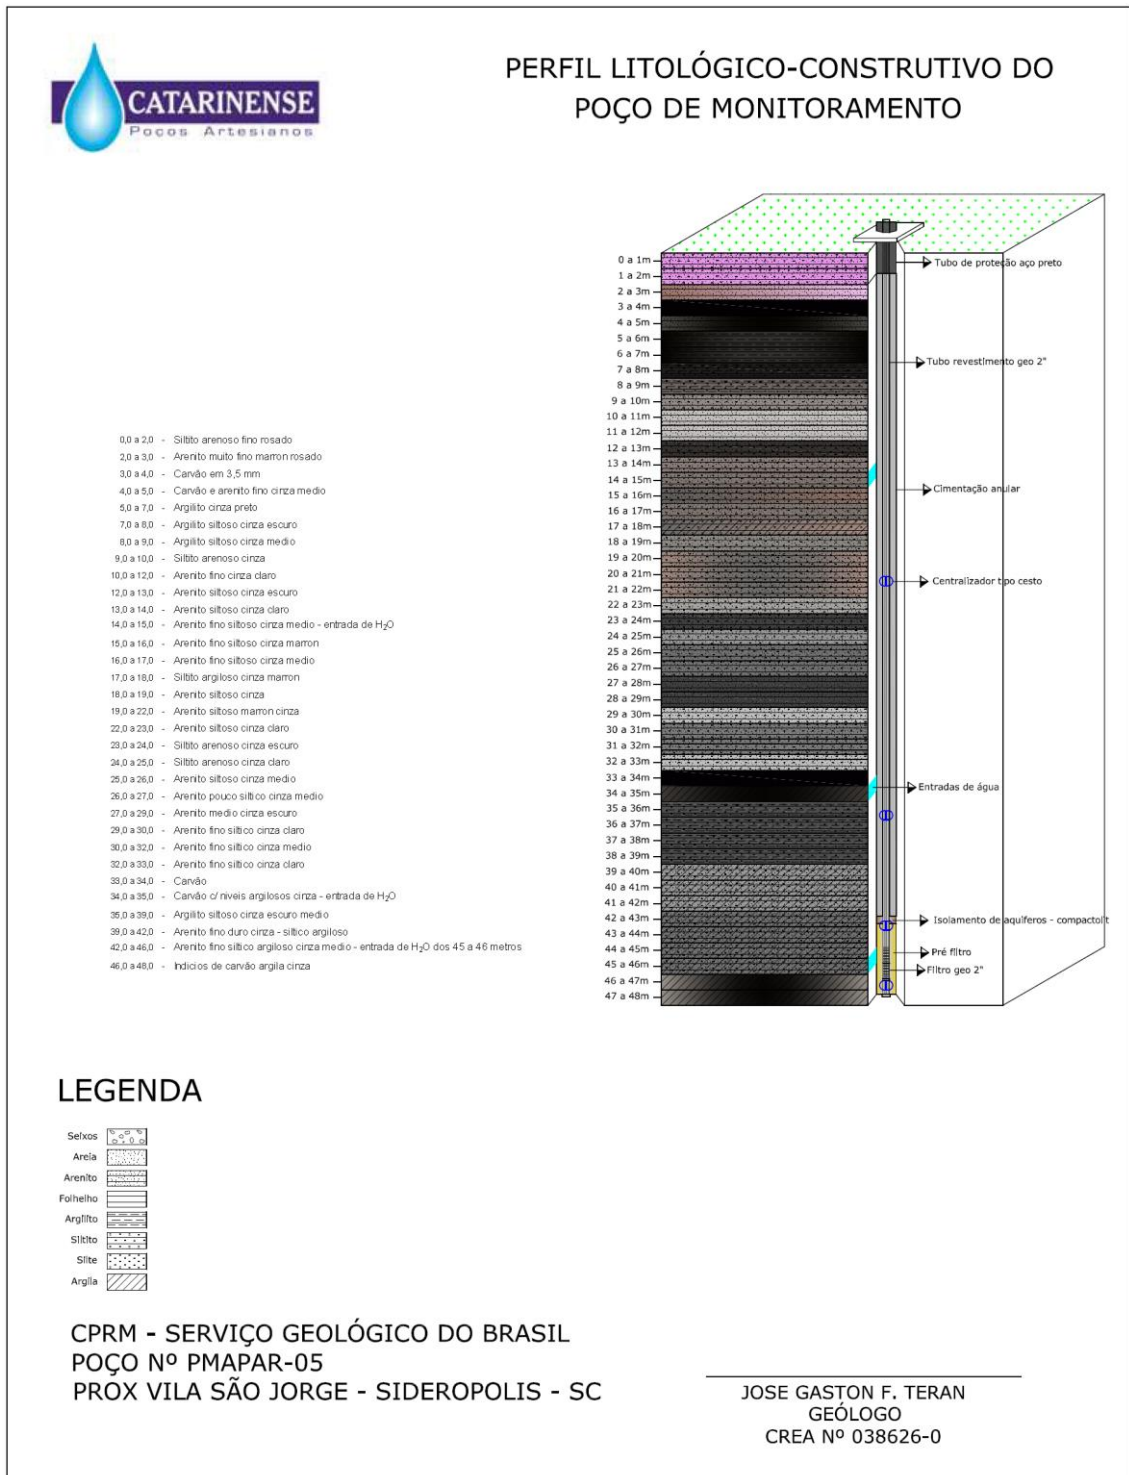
CATARINENSE
Poços Artesianos

PERFIL LITOLÓGICO-CONSTRUTIVO DO POÇO DE MONITORAMENTO

0,0 a 2,0 - Siltito arenoso fino rosado
2,0 a 3,0 - Arenito muito fino marron rosado
3,0 a 4,0 - Carvão em 3,5 mm
4,0 a 5,0 - Carvão e arenito fino cinza medio
5,0 a 7,0 - Argilito cinza preto
7,0 a 8,0 - Argilito siltoso cinza escuro
8,0 a 9,0 - Argilito siltoso cinza medio
9,0 a 10,0 - Siltito arenoso cinza
10,0 a 12,0 - Arenito fino cinza claro
12,0 a 13,0 - Arenito siltoso cinza escuro
13,0 a 14,0 - Arenito siltoso cinza claro
14,0 a 15,0 - Arenito fino siltoso cinza medio - entrada de $H_2O$
15,0 a 16,0 - Arenito fino siltoso cinza marron
16,0 a 17,0 - Arenito fino siltoso cinza medio
17,0 a 18,0 - Siltito argiloso cinza marron
18,0 a 19,0 - Arenito siltoso cinza
19,0 a 22,0 - Arenito siltoso marron cinza
22,0 a 23,0 - Arenito siltoso cinza claro
23,0 a 24,0 - Siltito arenoso cinza escuro
24,0 a 25,0 - Siltito arenoso cinza claro
25,0 a 26,0 - Arenito siltoso cinza medio
26,0 a 27,0 - Arenito pouco siltico cinza medio
27,0 a 29,0 - Arenito medio cinza escuro
29,0 a 30,0 - Arenito fino siltico cinza claro
30,0 a 32,0 - Arenito fino siltico cinza medio
32,0 a 33,0 - Arenito fino siltico cinza claro
33,0 a 34,0 - Carvão
34,0 a 35,0 - Carvão c/ niveis argilosos cinza - entrada de $H_2O$
35,0 a 39,0 - Argilito siltoso cinza escuro medio
39,0 a 42,0 - Arenito fino duro cinza - siltico argiloso
42,0 a 46,0 - Arenito fino siltico argiloso cinza medio - entrada de $H_2O$ dos 45 a 46 metros
46,0 a 48,0 - Indicios de carvão argila cinza

0 a 1m
1 a 2m
2 a 3m
3 a 4m
4 a 5m
5 a 6m
6 a 7m
7 a 8m
8 a 9m
9 a 10m
10 a 11m
11 a 12m
12 a 13m
13 a 14m
14 a 15m
15 a 16m
16 a 17m
17 a 18m
18 a 19m
19 a 20m
20 a 21m
21 a 22m
22 a 23m
23 a 24m
24 a 25m
25 a 26m
26 a 27m
27 a 28m
28 a 29m
29 a 30m
30 a 31m
31 a 32m
32 a 33m
33 a 34m
34 a 35m
35 a 36m
36 a 37m
37 a 38m
38 a 39m
39 a 40m
40 a 41m
41 a 42m
42 a 43m
43 a 44m
44 a 45m
45 a 46m
46 a 47m
47 a 48m

Tubo de proteção aço preto
Tubo revestimento geo 2"
Cimentação anular
Centralizador tipo cesto
Entradas de água
Isolamento de aquiferos - compactolit
Pré filtro
Filtro geo 2"

LEGENDA
Seixos
Areia
Arenito
Folhelho
Argilito
Siltito
Silte
Argila

CPRM - SERVIÇO GEOLÓGICO DO BRASIL
POÇO Nº PMAPAR-05
PROX VILA SÃO JORGE - SIDEROPOLIS - SC

JOSE GASTON F. TERAN
GEÓLOGO
CREA Nº 038626-0